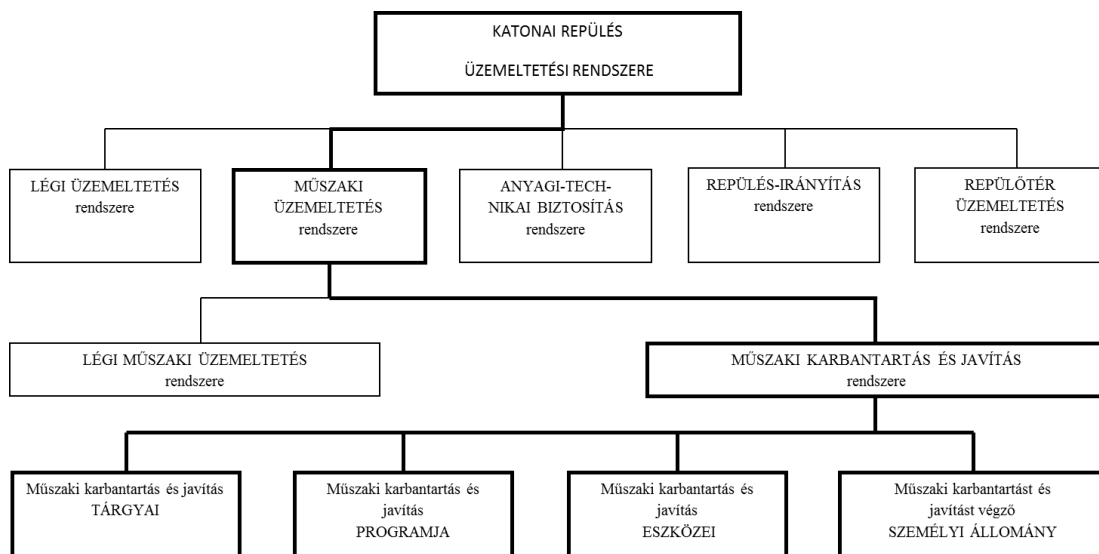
KATONAI REPÜLÉS

ÜZEMELTETÉSI RENDSZERE

LÉGI ÜZEMELTETÉS rendszere

MŰSZAKI ÜZEMELTETÉS rendszere

ANYAGI-TECHNIKAI BIZTOSÍTÁS rendszere

REPÜLÉS-IRÁNYÍTÁS rendszere

REPÜLŐTÉR ÜZEMELTETÉS rendszere

LÉGI MŰSZAKI ÜZEMELTETÉS rendszere

MŰSZAKI KARBANTARTÁS ÉS JAVÍTÁS rendszere

Műszaki karbantartás és javítás TÁRGYAI

Műszaki karbantartás és javítás PROGRAMJA

Műszaki karbantartás és javítás ESZKÖZEI

Műszaki karbantartást és javítást végző SZEMÉLYI ÁLLOMÁNY